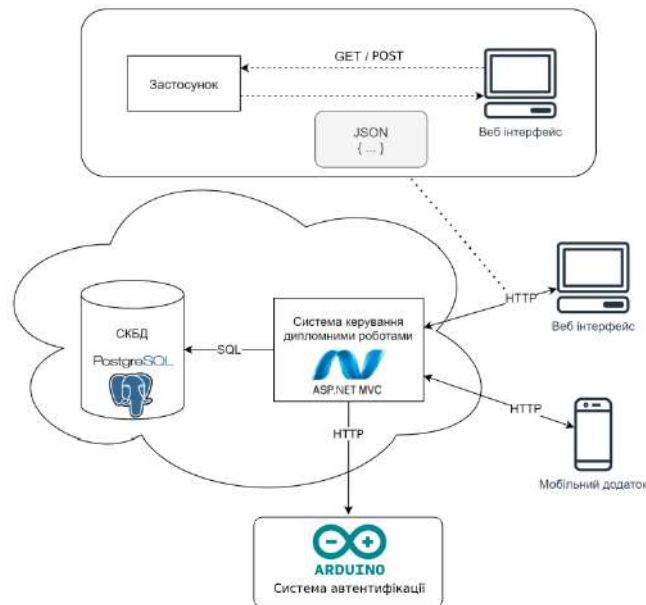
GET / POST

Застосунок

Веб інтерфейс

JSON
{ ... }

HTTP

Веб інтерфейс

СКБД

PostgreSQL

SQL

Система керування дипломними роботами

ASP.NET MVC

HTTP

HTTP

Мобільний додаток

ARDUINO

Система автентифікації